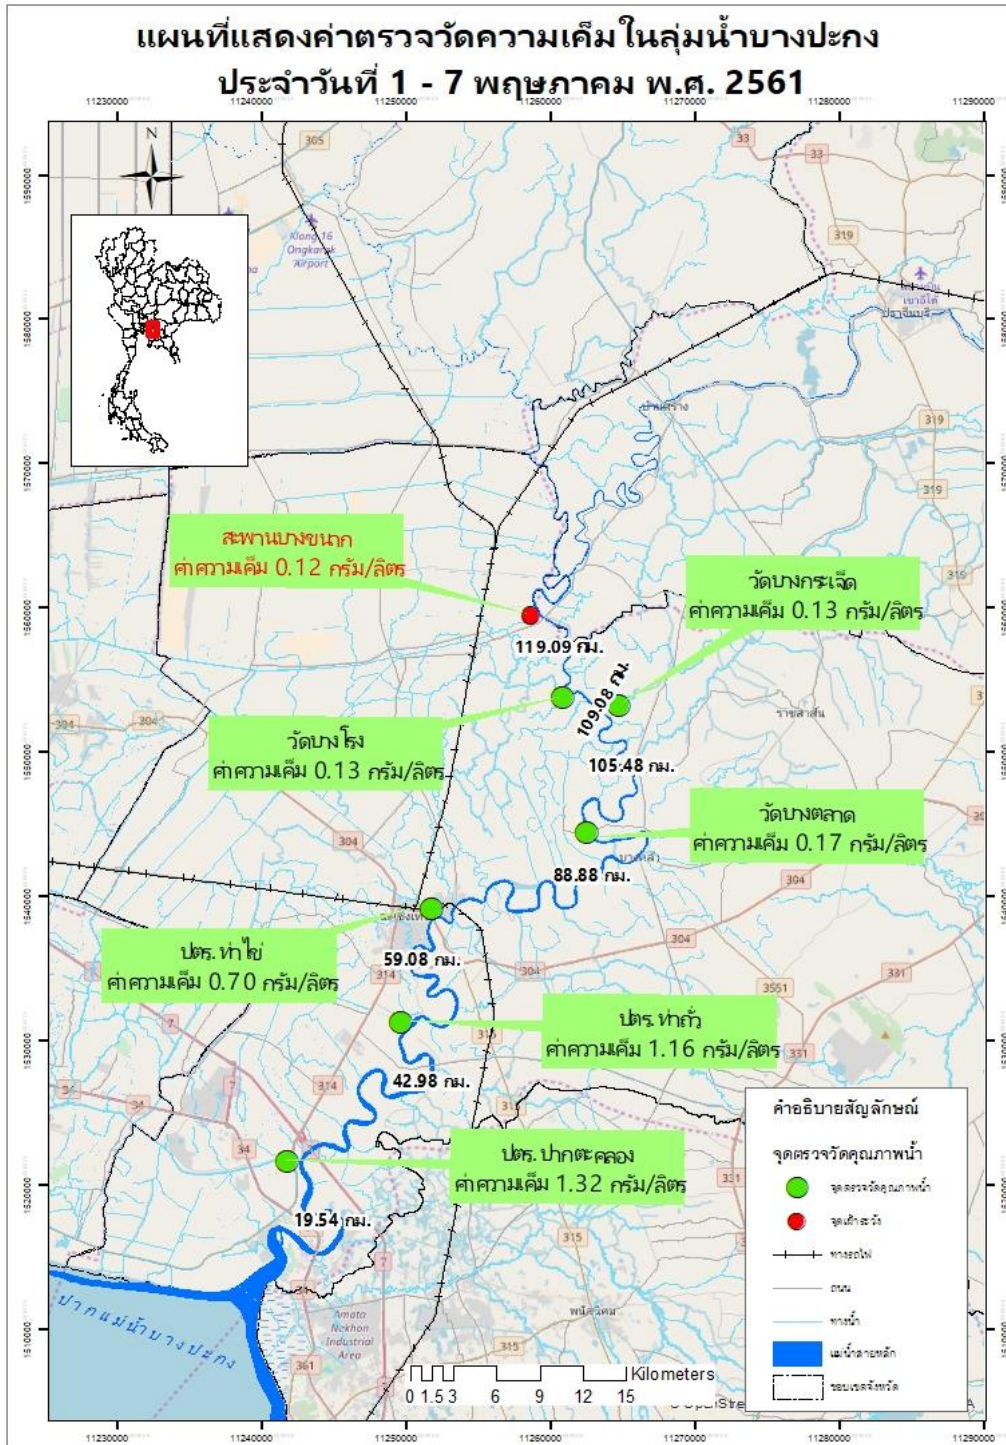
แผนที่แสดงค่าตรวจวัดความเค็ม ในลุ่มน้ำบางปะกง
ประจำวันที่ 1 - 7 พฤษภาคม พ.ศ. 2561

11230000
11240000
11250000
11260000
11270000
11280000
11290000

N

305
33
33
319
319
319
319
Klong 16 Ongkarak Airport
เขาอิโต้ ปราจีนบุรี
บ้านสร้าง

สะพานบางขนาก
ค่าความเค็ม 0.12 กรัม/ลิตร

วัดบางกระเจ็ด
ค่าความเค็ม 0.13 กรัม/ลิตร

119.09 กม.
109.08 กม.
105.48 กม.

วัดบางโรง
ค่าความเค็ม 0.13 กรัม/ลิตร

ราชสาส์น
304
304

วัดบางตลาด
ค่าความเค็ม 0.17 กรัม/ลิตร

บางคล้า
88.88 กม.
304
304
304
331
3551
331

ปตร. ท่าไข่
ค่าความเค็ม 0.70 กรัม/ลิตร

59.08 กม.

ปตร. ท่าถั่ว
ค่าความเค็ม 1.16 กรัม/ลิตร

42.98 กม.
314
34
34
7
315

ปตร. ปากตะคลอง
ค่าความเค็ม 1.32 กรัม/ลิตร

19.54 กม.
315
315
361
Amata Nakhon Industrial Area
พนัสนิคม
ปากแม่น้ำบางปะกง

คำอธิบายสัญลักษณ์
จุดตรวจวัดคุณภาพน้ำ
จุดตรวจวัดคุณภาพน้ำ
จุดเฝ้าระวัง
ทางรถไฟ
ถนน
ทางน้ำ
แม่น้ำสายหลัก
ขอบเขตจังหวัด

0 1.5 3 6 9 12 15 Kilometers

1560000
1550000
1540000
1530000
1520000
1510000
1570000
1580000
1590000